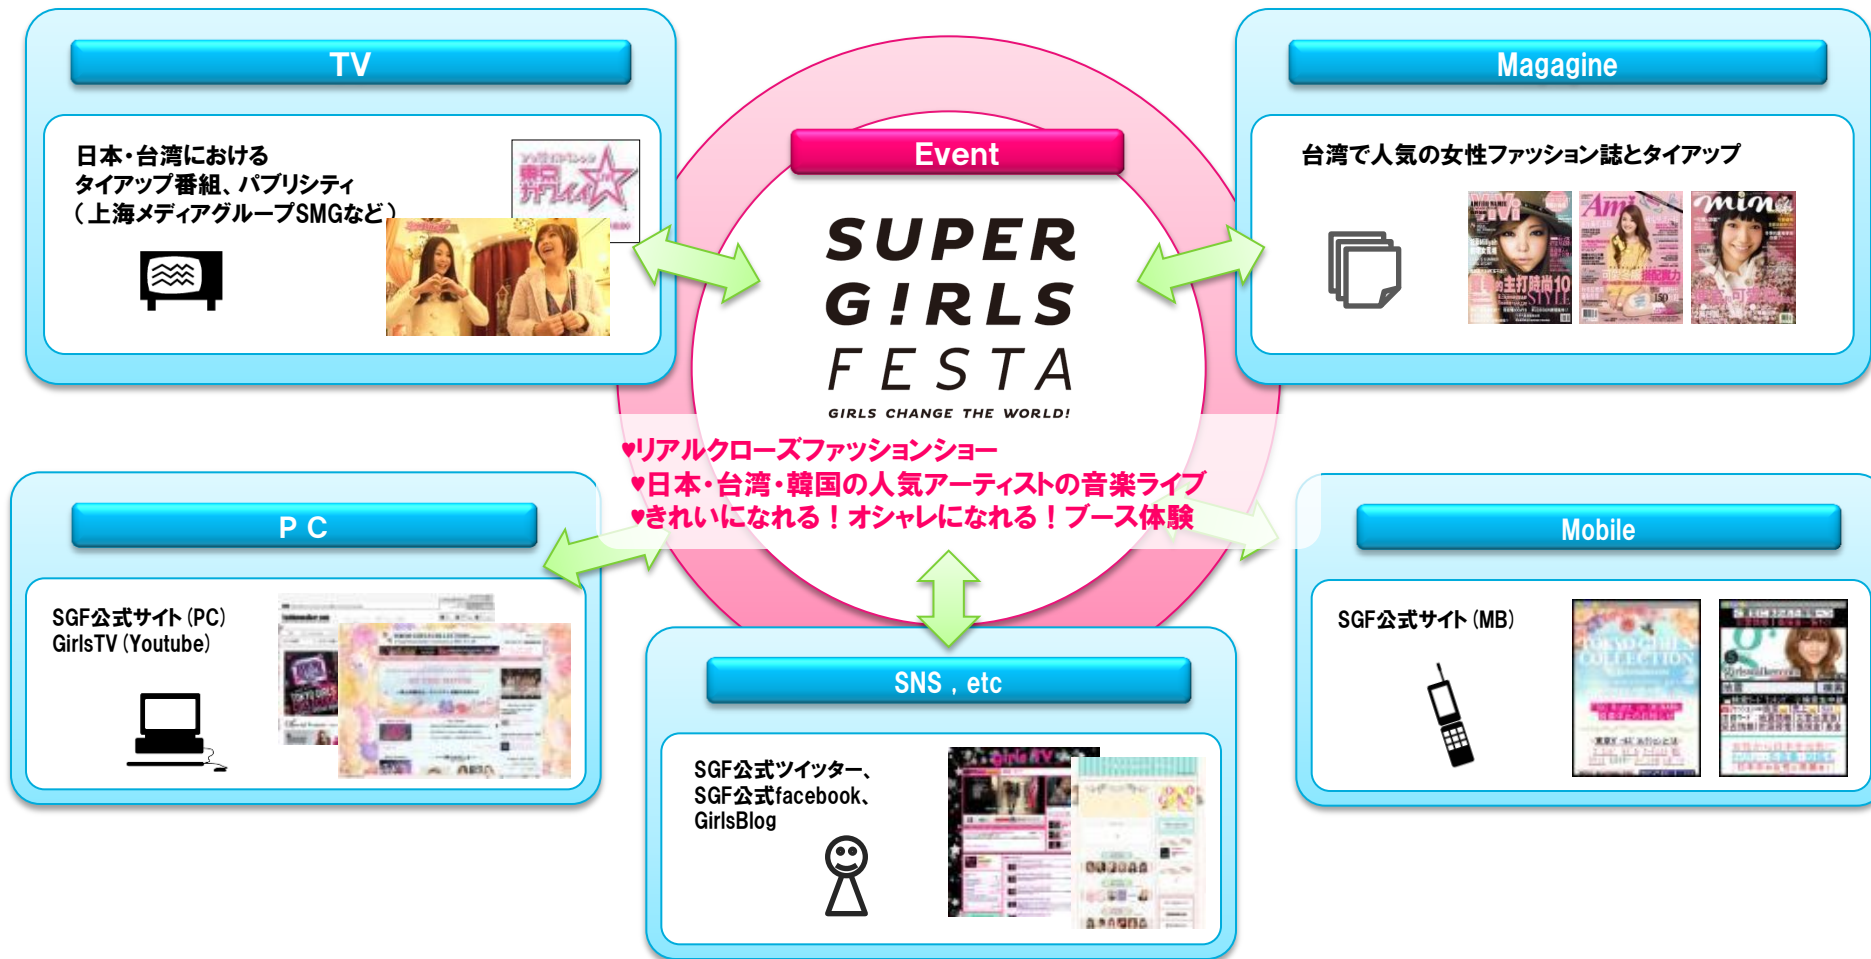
TV

日本・台湾における
タイアップ番組、パブリシティ
（上海メディアグループSMGなど）

Magagine

台湾で人気の女性ファッション誌とタイアップ

Event

SUPER G!RLS FESTA
GIRLS CHANGE THE WORLD!

♥リアルクローズファッションショー
♥日本・台湾・韓国の人気アーティストの音楽ライブ
♥きれいになれる！オシャレになれる！ブース体験

P C

SGF公式サイト（PC）
GirlsTV（Youtube）

Mobile

SGF公式サイト（MB）

SNS，etc

SGF公式ツイッター、
SGF公式facebook、
GirlsBlog